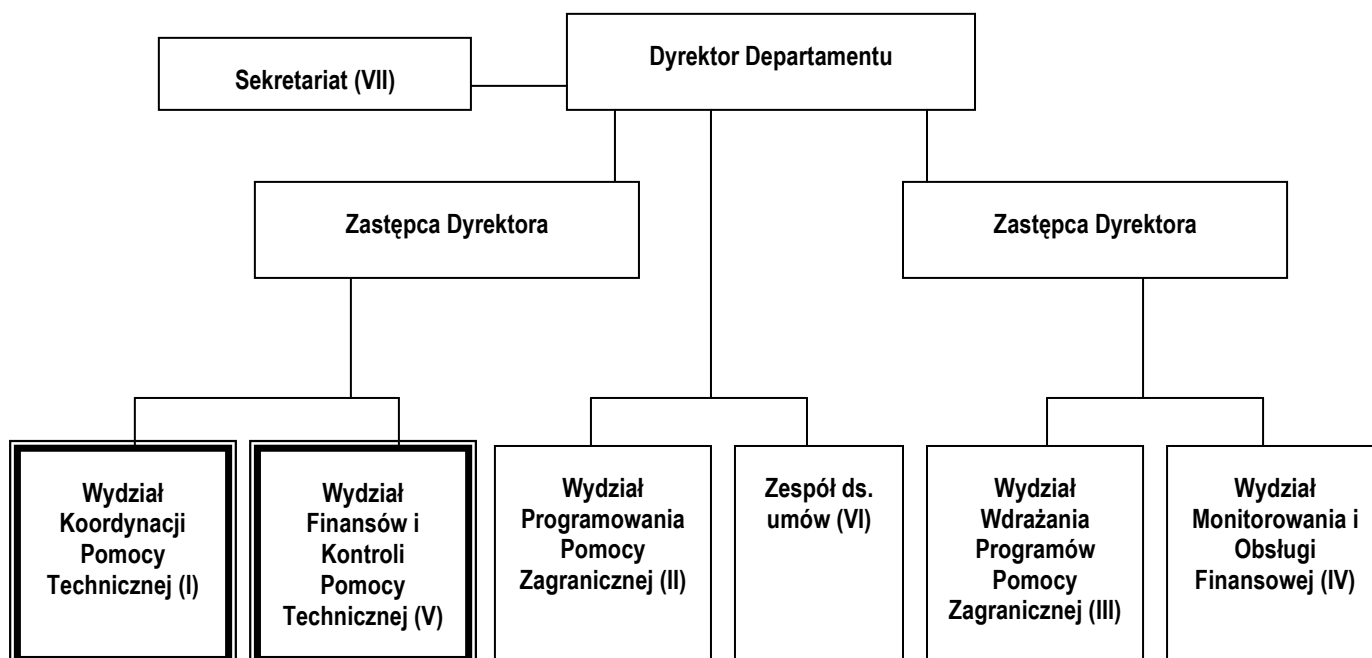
Sekretariat (VII)

Dyrektor Departamentu

Zastępca Dyrektora

Zastępca Dyrektora

Wydział Koordynacji Pomocy Technicznej (I)

Wydział Finansów i Kontroli Pomocy Technicznej (V)

Wydział Programowania Pomocy Zagranicznej (II)

Zespół ds. umów (VI)

Wydział Wdrażania Programów Pomocy Zagranicznej (III)

Wydział Monitorowania i Obsługi Finansowej (IV)